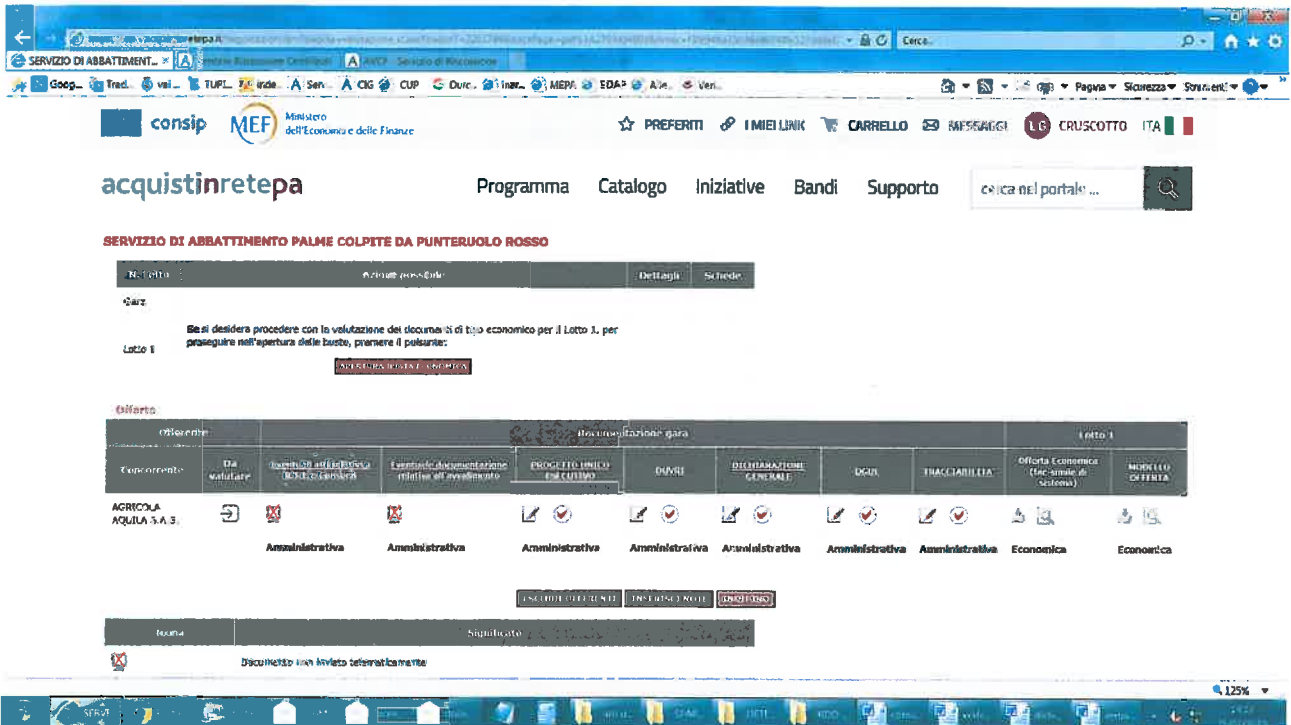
SERVIZIO DI ABBATTIMENT... × AVCP - Servizio di Riscossione

Cerca...

Goog... Trad... TUPL... CIG CUP Durc... MEPA EDAP Ver...

Pagina ▼ Sicurezza ▼ Strumenti ▼

consip MEF Ministero dell'Economia e delle Finanze

PREFERITI I MIEI LINK CARRELLO MESSAGGI CRUSCOTTO ITA

acquistinretepa

Programma Catalogo Iniziative Bandi Supporto

cerca nel portale ...

SERVIZIO DI ABBATTIMENTO PALME COLPITE DA PUNTEROLO ROSSO

| N. Lotto | Azioni possibili | | Dettagli | Schede |
|---|---|---|---|---|
| Gara | | | | |
| Lotto 1 | Se si desidera procedere con la valutazione dei documenti di tipo economico per il Lotto 1, per proseguire nell'apertura delle buste, premere il pulsante: APERTURA BUSTA ECONOMICA | | | |

Offerte

| Offerente | | Documentazione gara | | | | | | | Lotto 1 | |
|---|---|---|---|---|---|---|---|---|---|---|
| Concorrente | Da valutare | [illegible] | Eventuale documentazione relativa all'avvalimento | PROGETTO UNICO ESECUTIVO | DUVRI | DICHIARAZIONE GENERALE | DGUE | TRACCIABILITA' | Offerta Economica (fac-simile di sistema) | MODELLO OFFERTA |
| AGRICOLA AQUILA S.A.S. | | Amministrativa | Amministrativa | Amministrativa | Amministrativa | Amministrativa | Amministrativa | Amministrativa | Economica | Economica |

ESCLUDI OFFERENTE INSERISCI NOTE INDIETRO

| Icona | Significato |
|---|---|
| | Documento non inviato telematicamente |

125%